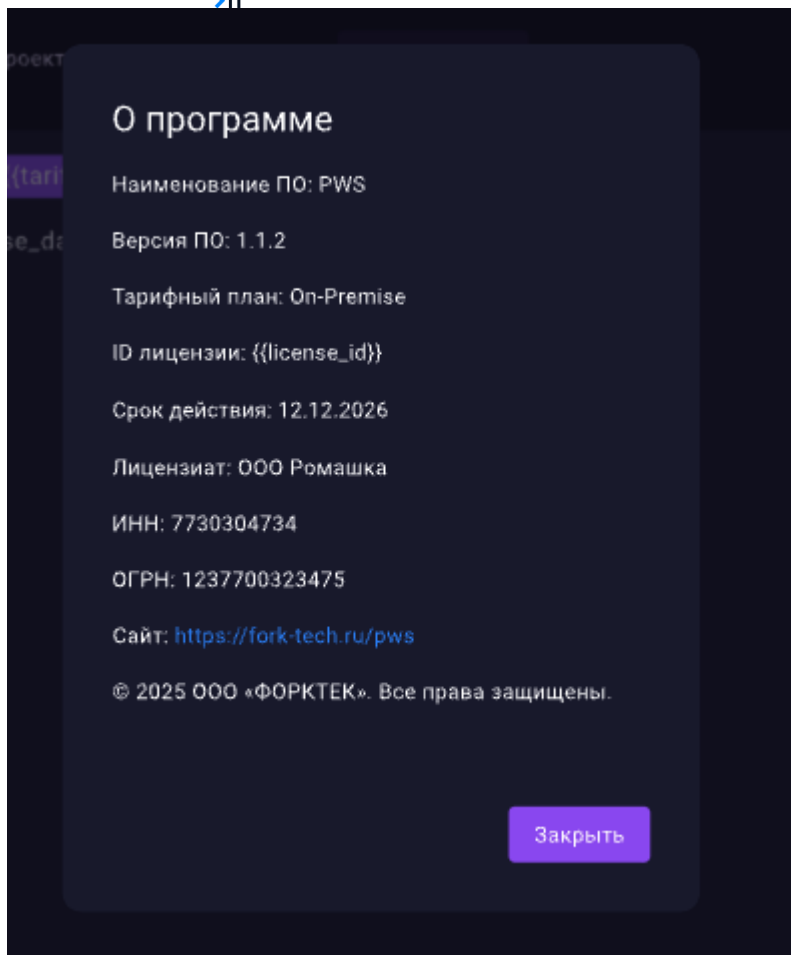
роект

{(tari

se_da

О программе

Наименование ПО: PWS

Версия ПО: 1.1.2

Тарифный план: On-Premise

ID лицензии: {{license_id}}

Срок действия: 12.12.2026

Лицензиат: ООО Ромашка

ИНН: 7730304734

ОГРН: 1237700323475

Сайт: https://fork-tech.ru/pws

© 2025 ООО «ФОРКТЕК». Все права защищены.

Закрыть